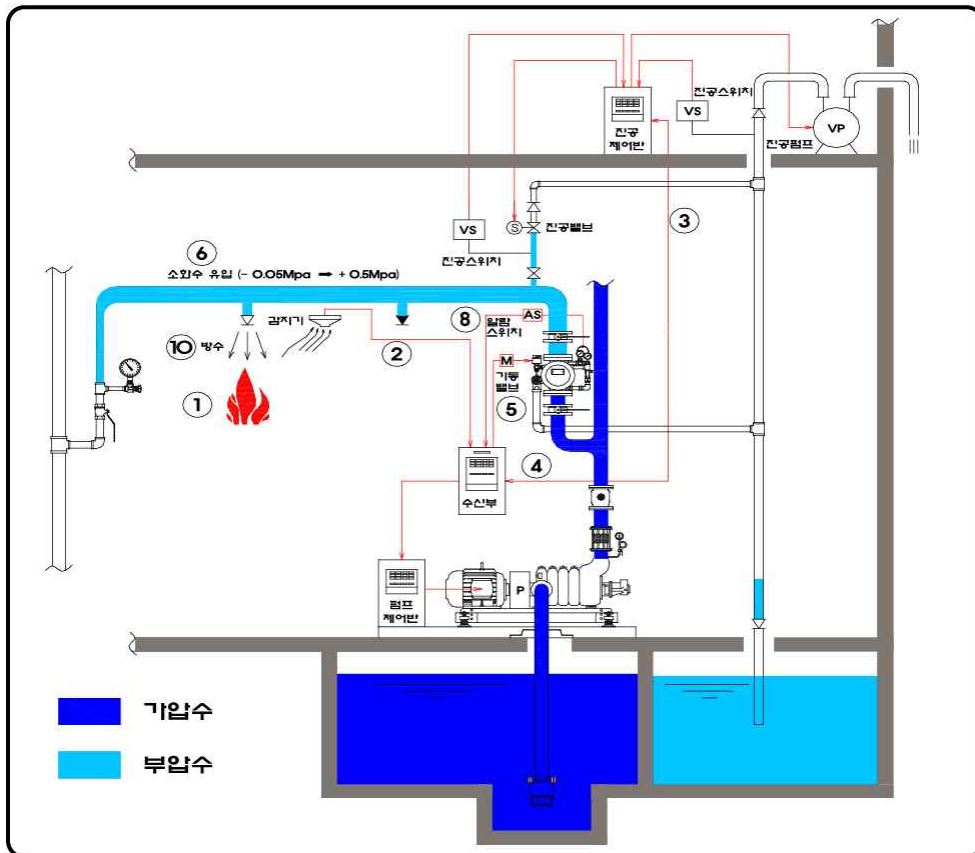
진공 제어반

VS

진공스위치

VP

진공펌프

3

VS

S

진공밸브

진공스위치

6

소화수 유입 (- 0.05Mpa ➡ + 0.5Mpa)

감지기

8

AS

알람 스위치

10 방수

2

M

기동 밸브

1

5

4

수신부

P

펌프 제어반

가압수

부압수